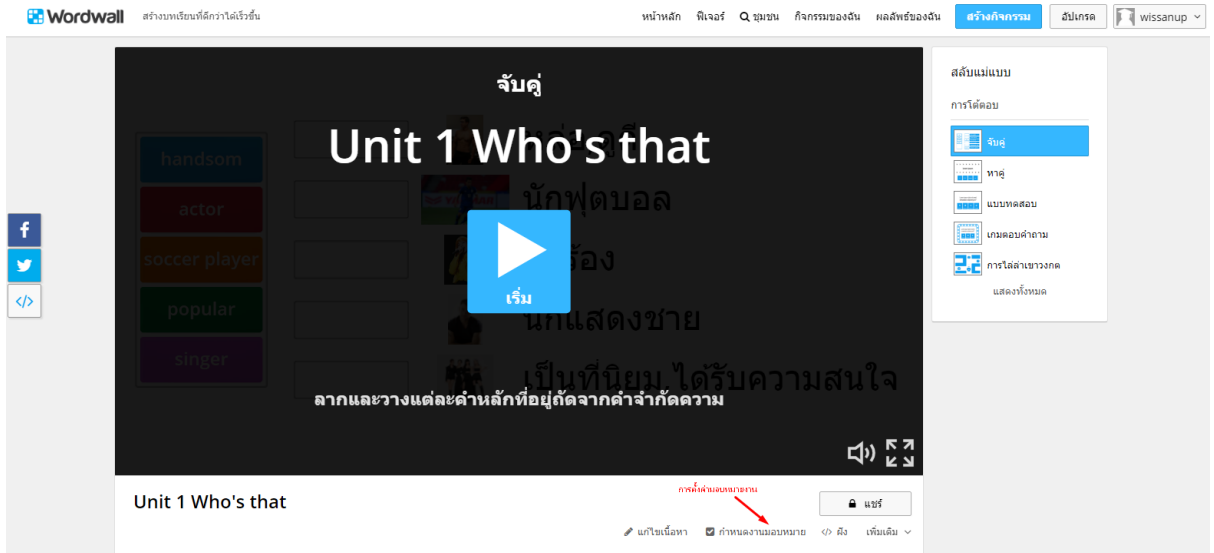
Wordwall สร้างบทเรียนที่ดีกว่าได้เร็วขึ้น

หน้าหลัก ฟีเจอร์ ชุมชน กิจกรรมของฉัน ผลลัพธ์ของฉัน สร้างกิจกรรม อัปเกรด wissanup

จับคู่

Unit 1 Who's that

handsom
actor
soccer player
popular
singer

หล่อ ดูดี
นักฟุตบอล
นักร้อง
นักแสดงชาย
เป็นที่นิยม ได้รับความสนใจ

เริ่ม

ลากและวางแต่ละคำหลักที่อยู่ถัดจากคำจำกัดความ

สลับแม่แบบ
การโต้ตอบ
จับคู่
หาคู่
แบบทดสอบ
เกมตอบคำถาม
การไล่ล่าเขาวงกต
แสดงทั้งหมด

Unit 1 Who's that

การกำหนดมอบหมายงาน

แชร์

แก้ไขเนื้อหา กำหนดงานมอบหมาย ฝัง เพิ่มเติม